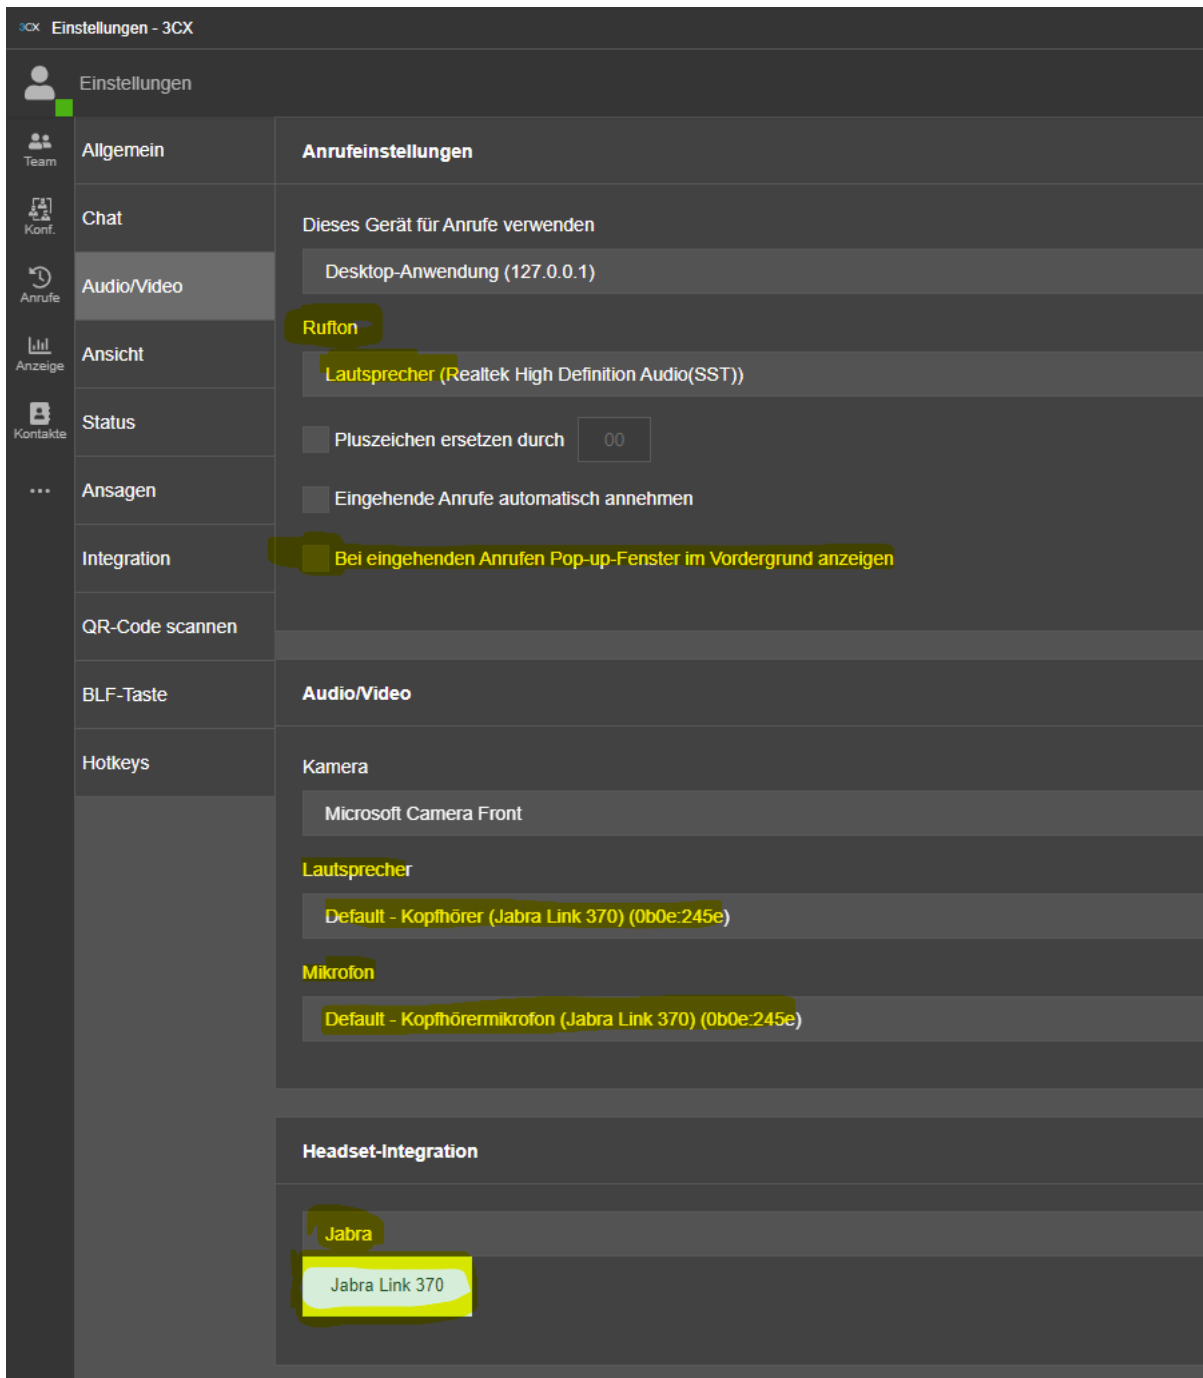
3CX Einstellungen - 3CX

Einstellungen

Team
Konf.
Anrufe
Anzeige
Kontakte
...

Allgemein
Chat
Audio/Video
Ansicht
Status
Ansagen
Integration
QR-Code scannen
BLF-Taste
Hotkeys

Anrufeinstellungen

Dieses Gerät für Anrufe verwenden

Desktop-Anwendung (127.0.0.1)

Rufton

Lautsprecher (Realtek High Definition Audio(SST))

Pluszeichen ersetzen durch 00

Eingehende Anrufe automatisch annehmen

Bei eingehenden Anrufen Pop-up-Fenster im Vordergrund anzeigen

Audio/Video

Kamera

Microsoft Camera Front

Lautsprecher

Default - Kopfhörer (Jabra Link 370) (0b0e:245e)

Mikrofon

Default - Kopfhörermikrofon (Jabra Link 370) (0b0e:245e)

Headset-Integration

Jabra

Jabra Link 370